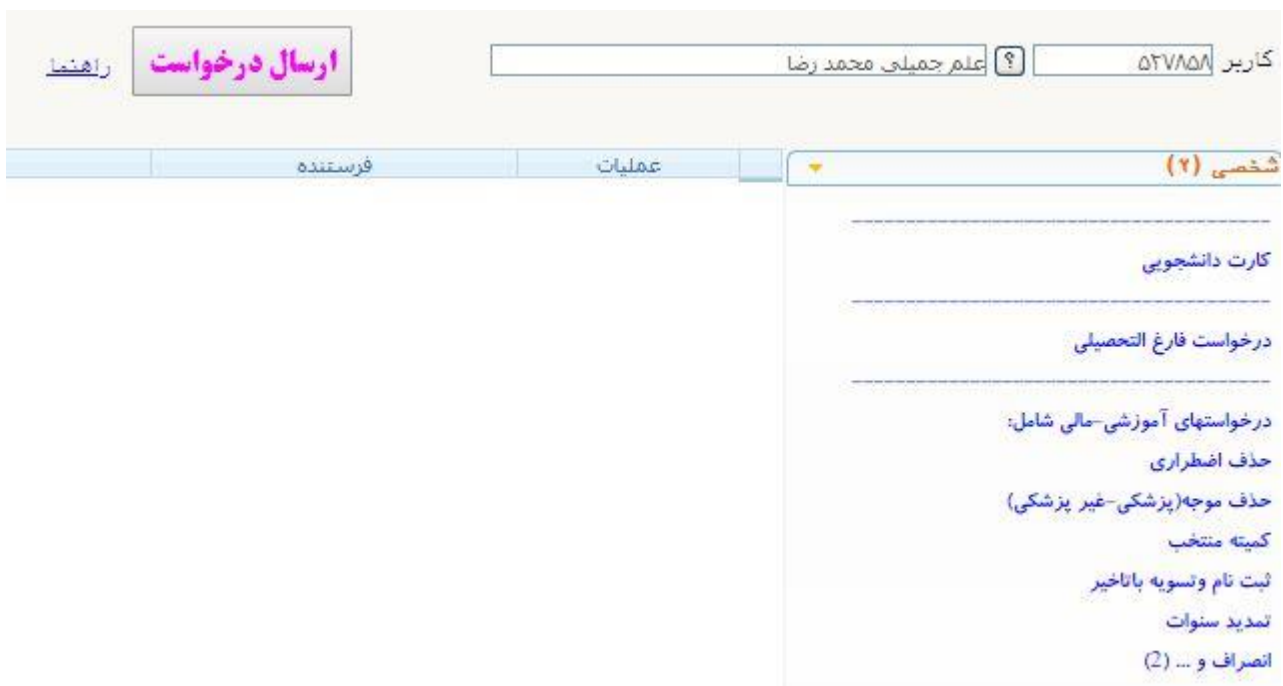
کاربر ۵۲۷۸۵۸ ؟ علم جمیلی محمد رضا

ارسال درخواست

راهنما

شخصی (۲)

عملیات

فرستنده

کارت دانشجویی

درخواست فارغ التحصیلی

درخواستهای آموزشی-مالی شامل:
حذف اضطراری
حذف موجه(پزشکی-غیر پزشکی)
کمیته منتخب
ثبت نام وتسویه باتاخیر
تمدید سنوات
انصراف و ... (2)